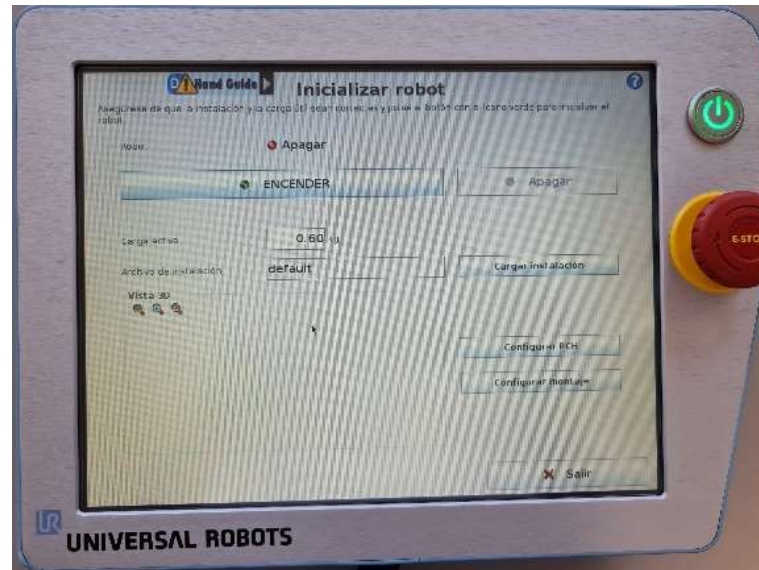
Hand Guide

Inicializar robot

Asegúrese de que la instalación y la carga útil sean correctas y pulse el botón con el icono verde para inicializar el robot.

Robot: Apagar

ENCENDER

Apagar

Carga activa 0.60 kg

Archivo de instalación default

Cargar instalación

Vista 3D

Configurar TCP

Configurar montaje

Salir

E-STO

UNIVERSAL ROBOTS